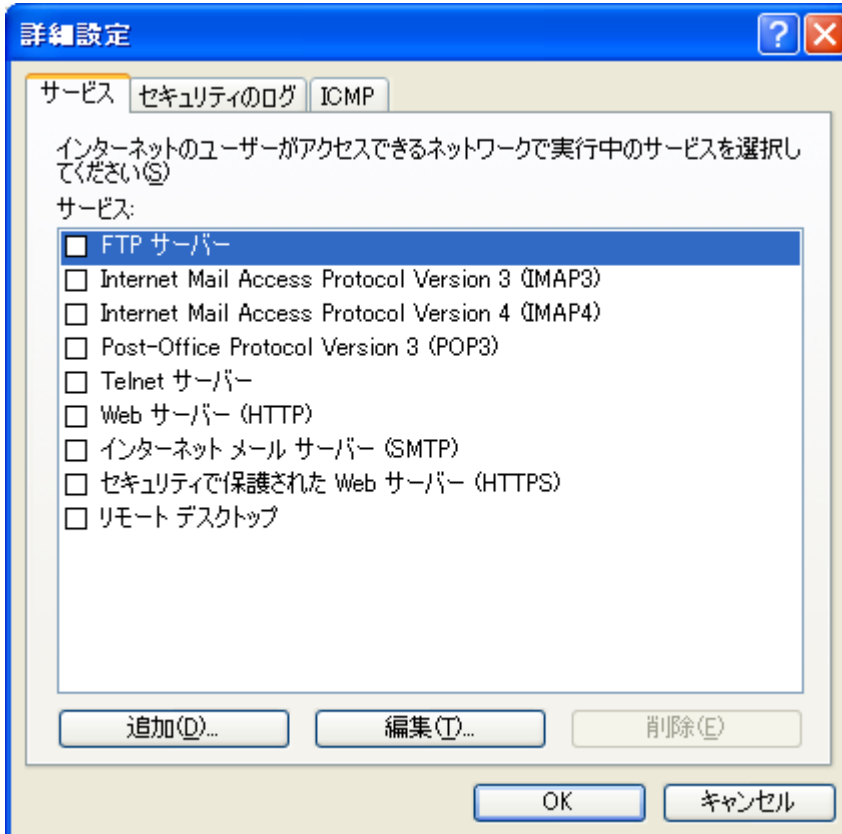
詳細設定

?

サービス | セキュリティのログ | ICMP

インターネットのユーザーがアクセスできるネットワークで実行中のサービスを選択してください(S)

サービス:

☐ FTP サーバー
☐ Internet Mail Access Protocol Version 3 (IMAP3)
☐ Internet Mail Access Protocol Version 4 (IMAP4)
☐ Post-Office Protocol Version 3 (POP3)
☐ Telnet サーバー
☐ Web サーバー (HTTP)
☐ インターネット メール サーバー (SMTP)
☐ セキュリティで保護された Web サーバー (HTTPS)
☐ リモート デスクトップ

追加(D)... | 編集(T)... | 削除(E)

OK | キャンセル